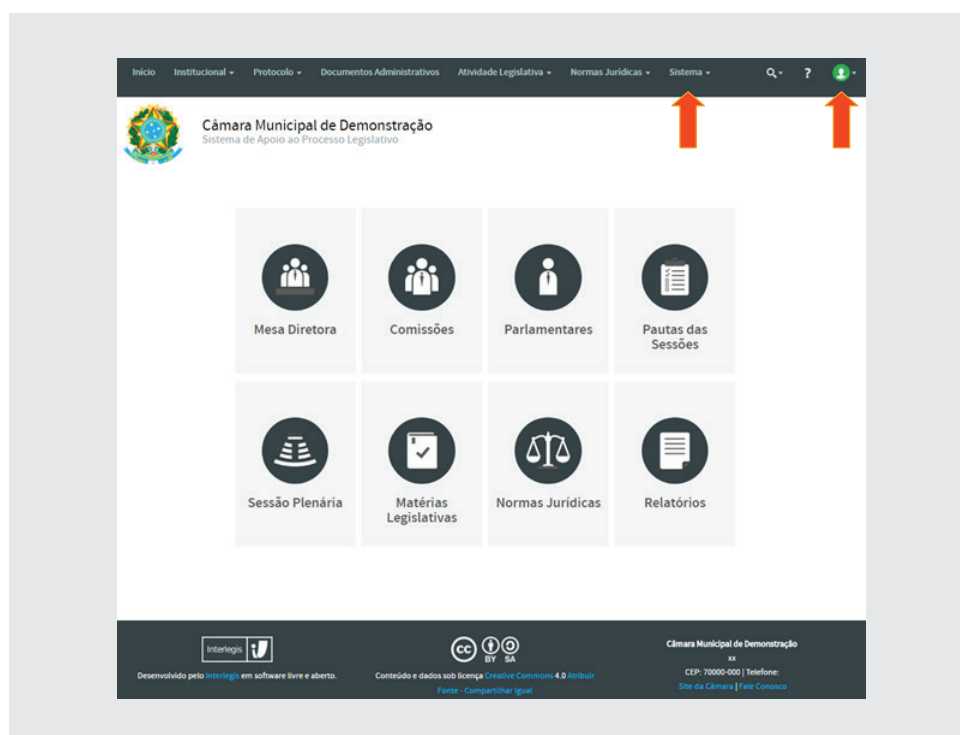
Início Institucional ▾ Protocolo ▾ Documentos Administrativos Atividade Legislativa ▾ Normas Jurídicas ▾ Sistema ▾ ?

Câmara Municipal de Demonstração
Sistema de Apoio ao Processo Legislativo

Mesa Diretora
Comissões
Parlamentares
Pautas das Sessões
Sessão Plenária
Matérias Legislativas
Normas Jurídicas
Relatórios

Interlegis
Desenvolvido pelo Interlegis em software livre e aberto.

BY SA
Conteúdo e dados sob licença Creative Commons 4.0 Atribuir Fonte - Compartilhar Igual

Câmara Municipal de Demonstração
xx
CEP: 70000-000 | Telefone:
Site da Câmara | Fale Conosco